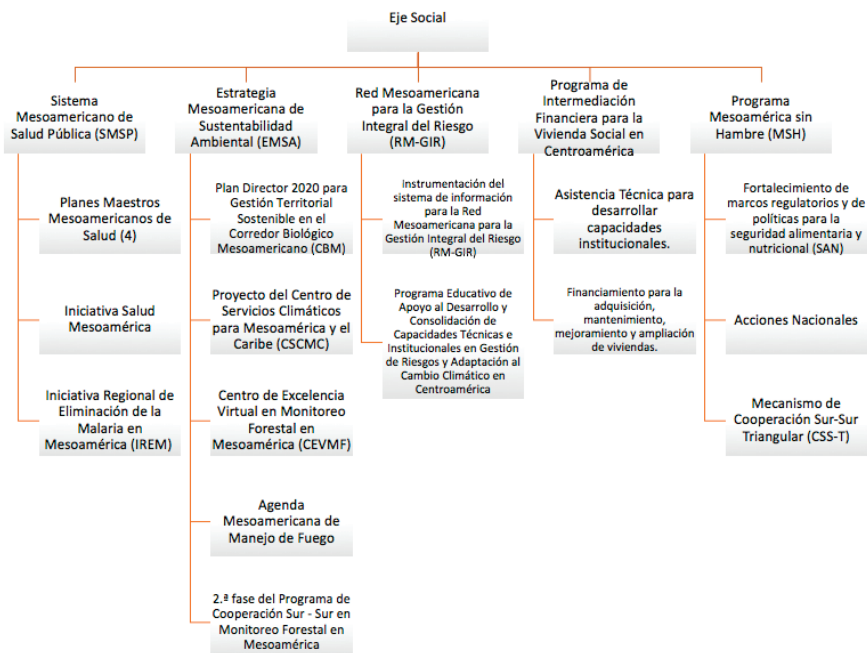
Eje Social

Sistema Mesoamericano de Salud Pública (SMSP)

Planes Maestros Mesoamericanos de Salud (4)

Iniciativa Salud Mesoamérica

Iniciativa Regional de Eliminación de la Malaria en Mesoamérica (IREM)

Estrategia Mesoamericana de Sustentabilidad Ambiental (EMSA)

Plan Director 2020 para Gestión Territorial Sostenible en el Corredor Biológico Mesoamericano (CBM)

Proyecto del Centro de Servicios Climáticos para Mesoamérica y el Caribe (CSCMC)

Centro de Excelencia Virtual en Monitoreo Forestal en Mesoamérica (CEVMF)

Agenda Mesoamericana de Manejo de Fuego

2.ª fase del Programa de Cooperación Sur - Sur en Monitoreo Forestal en Mesoamérica

Red Mesoamericana para la Gestión Integral del Riesgo (RM-GIR)

Instrumentación del sistema de información para la Red Mesoamericana para la Gestión Integral del Riesgo (RM-GIR)

Programa Educativo de Apoyo al Desarrollo y Consolidación de Capacidades Técnicas e Institucionales en Gestión de Riesgos y Adaptación al Cambio Climático en Centroamérica

Programa de Intermediación Financiera para la Vivienda Social en Centroamérica

Asistencia Técnica para desarrollar capacidades institucionales.

Financiamiento para la adquisición, mantenimiento, mejoramiento y ampliación de viviendas.

Programa Mesoamérica sin Hambre (MSH)

Fortalecimiento de marcos regulatorios y de políticas para la seguridad alimentaria y nutricional (SAN)

Acciones Nacionales

Mecanismo de Cooperación Sur-Sur Triangular (CSS-T)